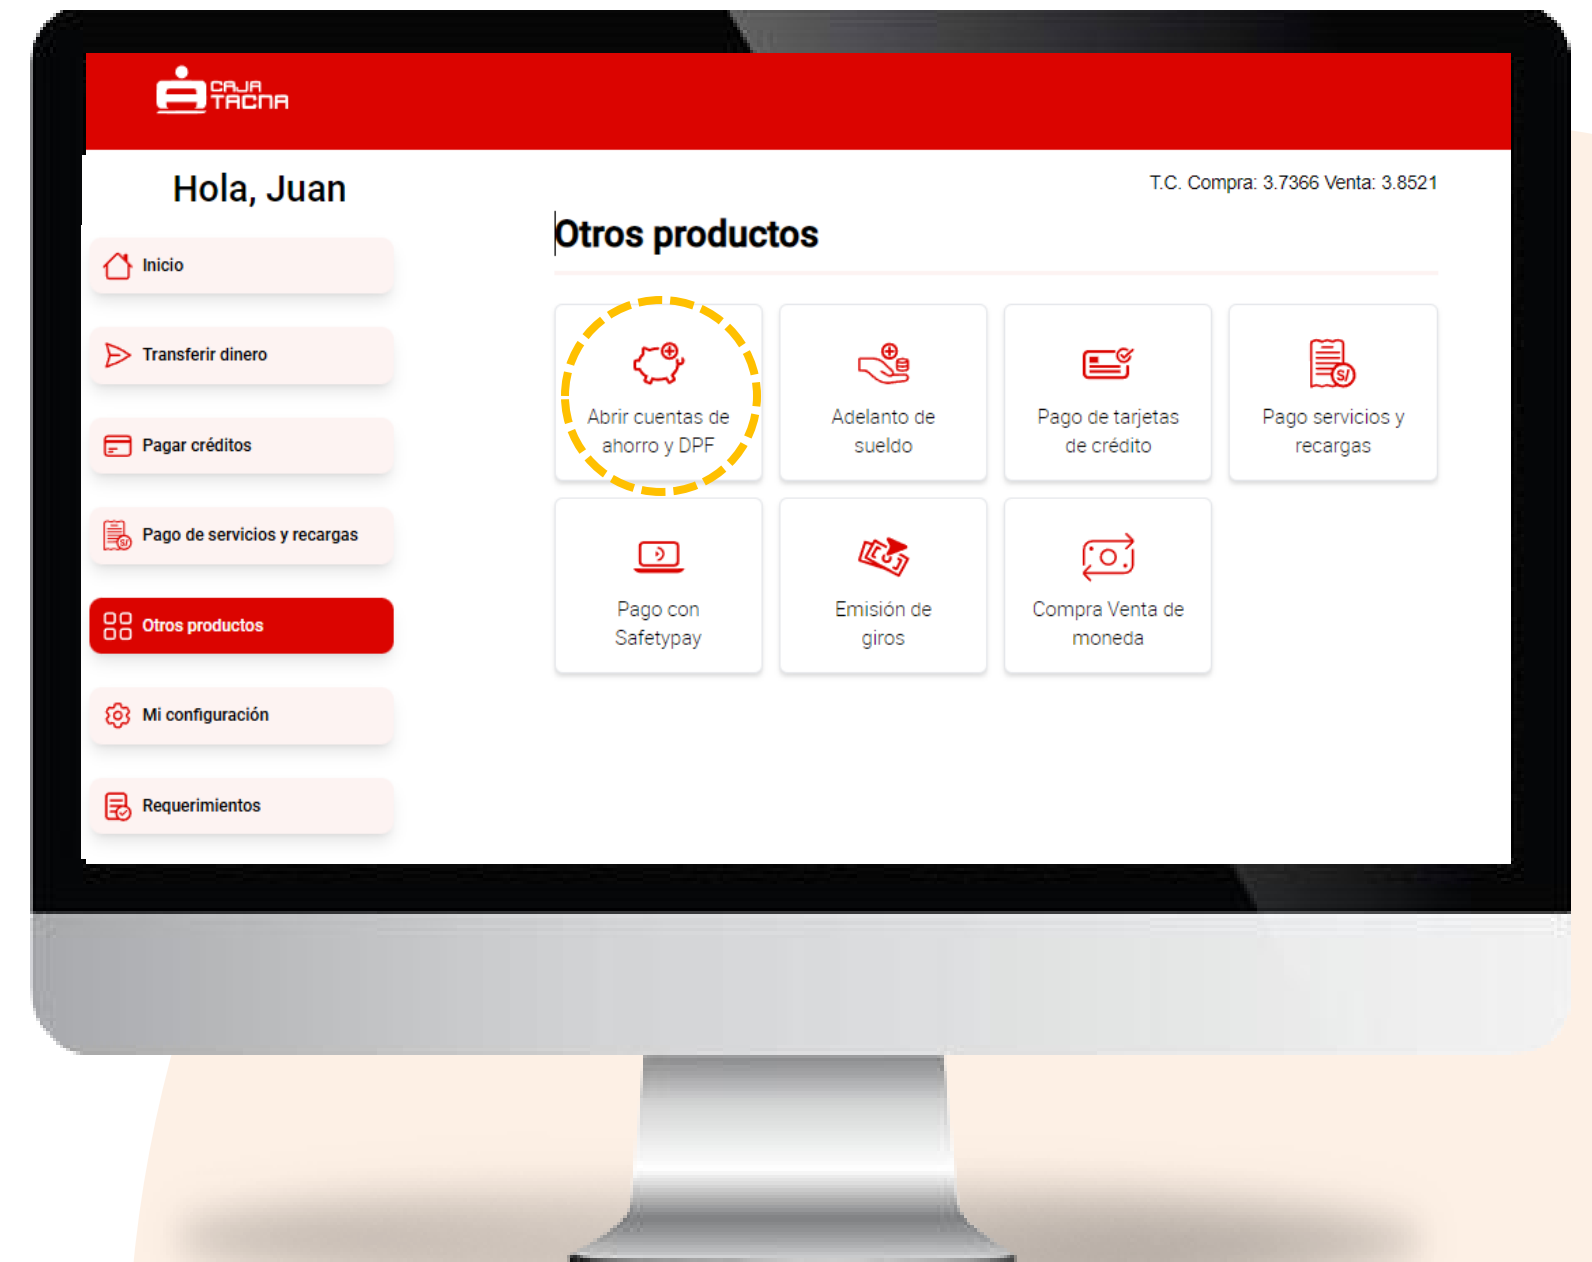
CAJA TACNA

Hola, Juan

T.C. Compra: 3.7366 Venta: 3.8521

Inicio

Transferir dinero

Pagar créditos

Pago de servicios y recargas

Otros productos

Mi configuración

Requerimientos

Otros productos

Abrir cuentas de ahorro y DPF

Adelanto de sueldo

Pago de tarjetas de crédito

Pago servicios y recargas

S/

Pago con Safetypay

Emisión de giros

Compra Venta de moneda